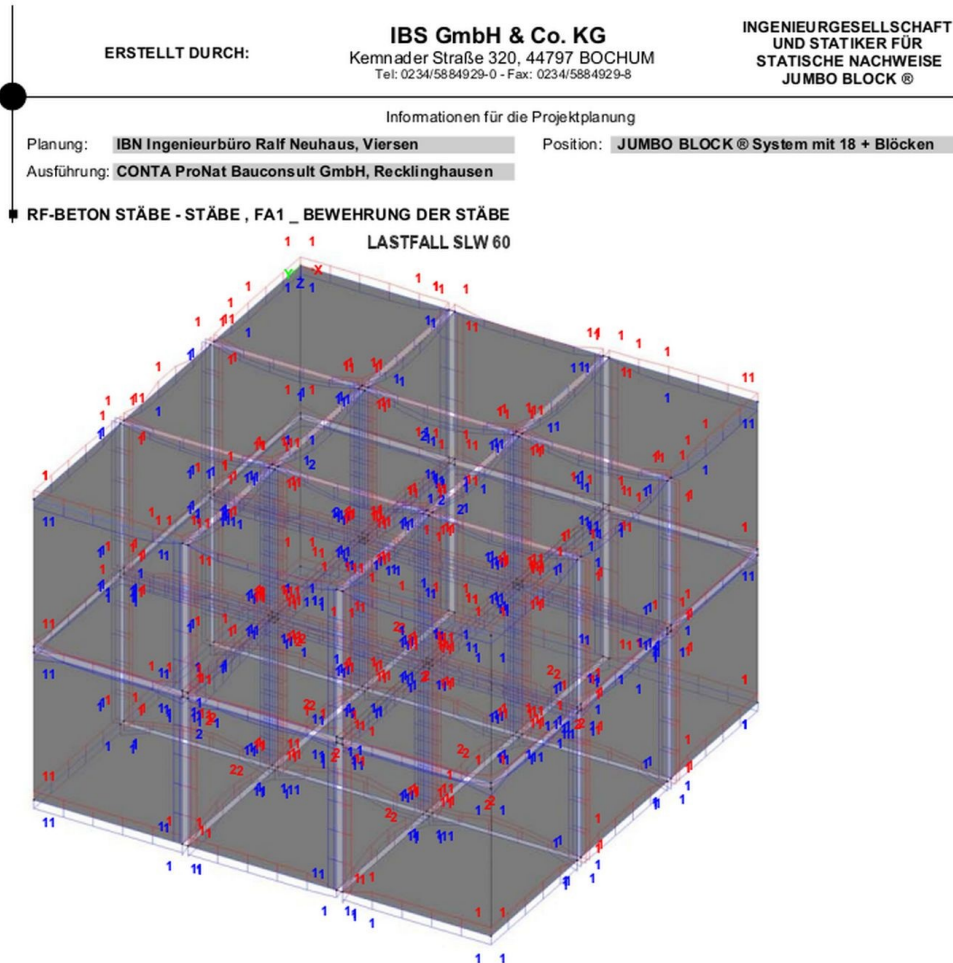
ERSTELLT DURCH:

IBS GmbH & Co. KG
Kemnader Straße 320, 44797 BOCHUM
Tel: 0234/5884929-0 - Fax: 0234/5884929-8

INGENIEURGESELLSCHAFT UND STATIKER FÜR STATISCHE NACHWEISE JUMBO BLOCK ®

Informationen für die Projektplanung

Planung: IBN Ingenieurbüro Ralf Neuhaus, Viersen

Position: JUMBO BLOCK ® System mit 18 + Blöcken

Ausführung: CONTA ProNat Bauconsult GmbH, Recklinghausen

RF-BETON STÄBE - STÄBE , FA1 _ BEWEHRUNG DER STÄBE

LASTFALL SLW 60